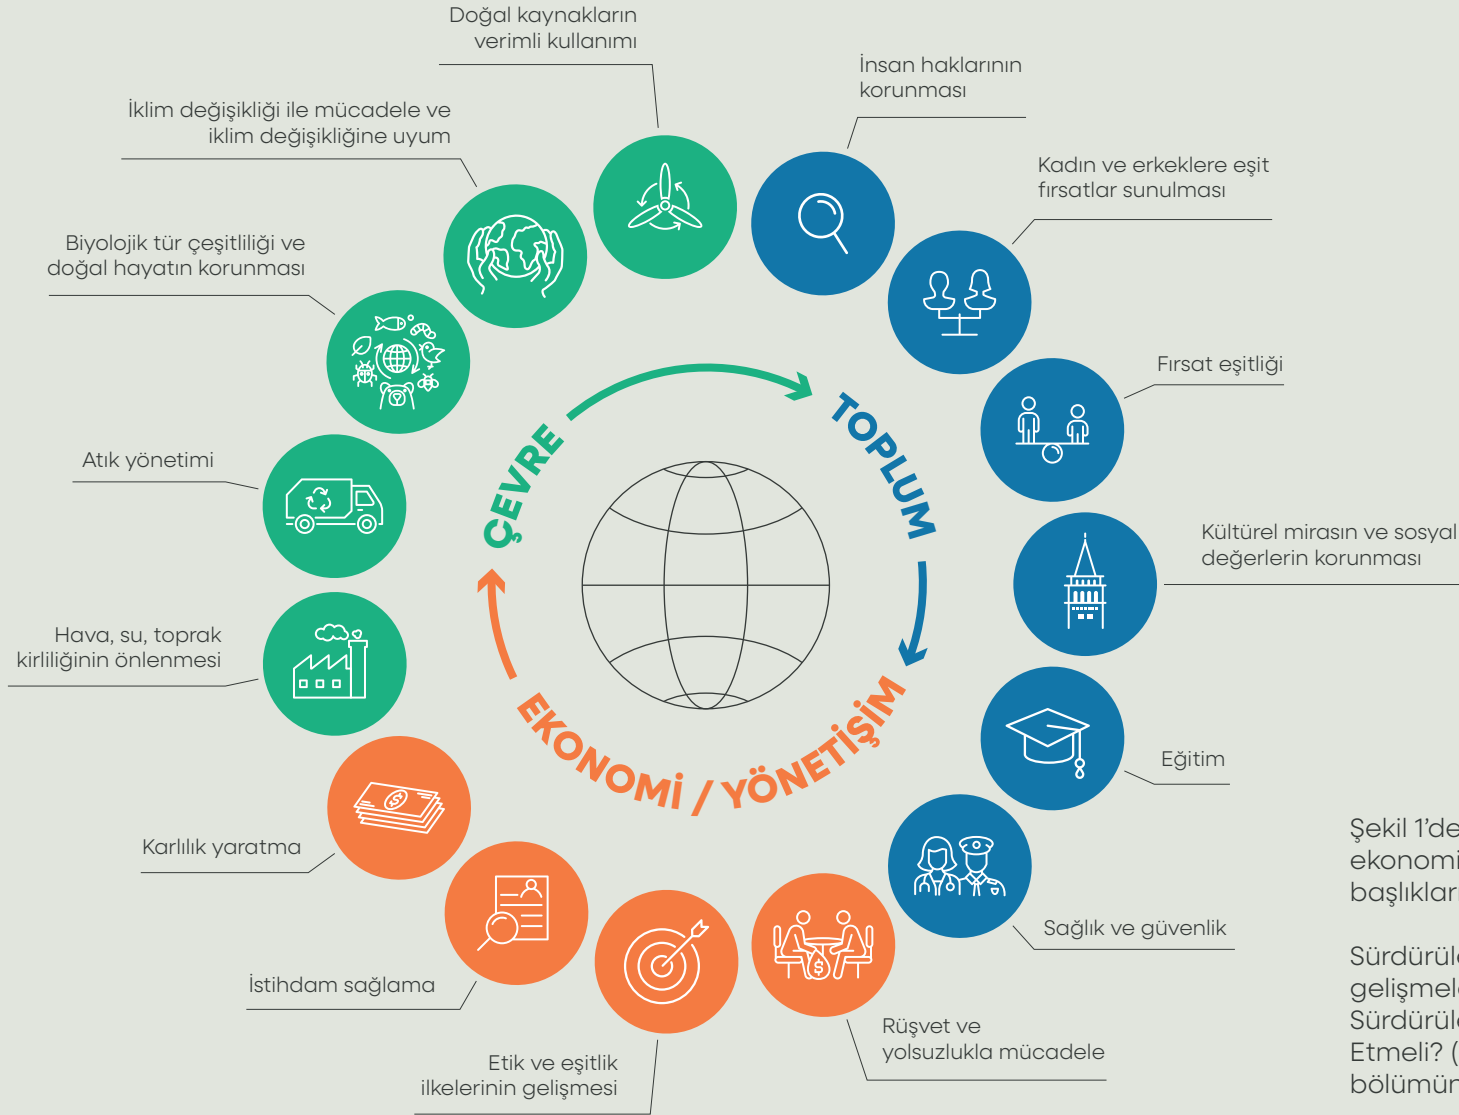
Doğal kaynakların verimli kullanımı

İnsan haklarının korunması

İklim değişikliği ile mücadele ve iklim değişikliğine uyum

Kadın ve erkeklere eşit fırsatlar sunulması

Biyolojik tür çeşitliliği ve doğal hayatın korunması

Fırsat eşitliği

ÇEVRE

TOPLUM

Atık yönetimi

Kültürel mirasın ve sosyal değerlerin korunması

Hava, su, toprak kirliliğinin önlenmesi

EKONOMİ / YÖNETİŞİM

Eğitim

Karlılık yaratma

Şekil 1'de ekonomi başlıklar

Sağlık ve güvenlik

İstihdam sağlama

Sürdürül gelişmel Sürdürül Etmeli? ( bölümün

Rüşvet ve yolsuzlukla mücadele

Etik ve eşitlik ilkelerinin gelişmesi